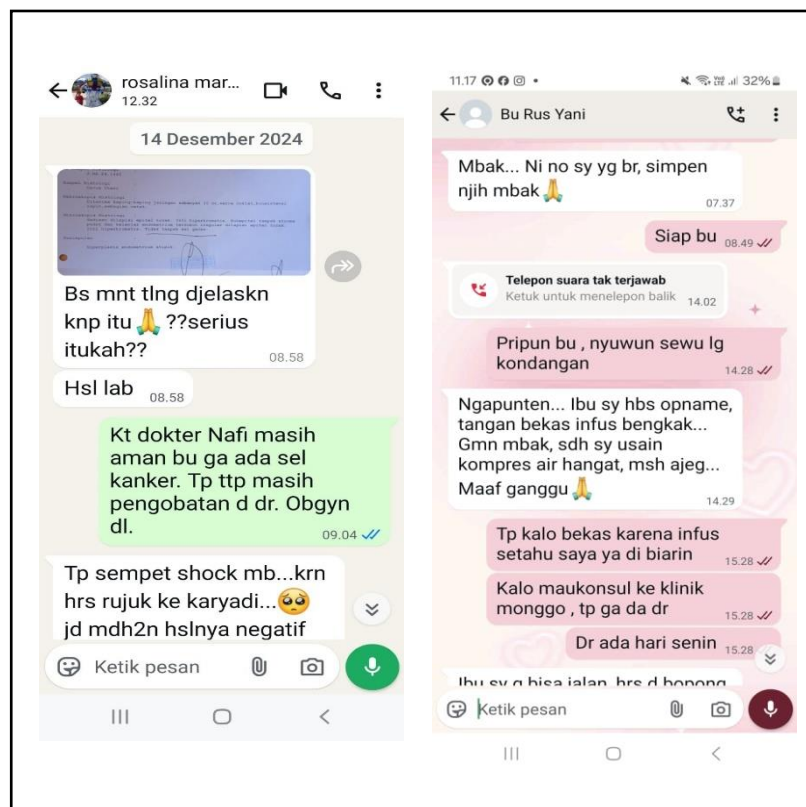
rosalina mar...
12.32

14 Desember 2024

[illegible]

Bs mnt tlng djelaskn knp itu 🙏 ??serius itukah??
08.58

Hsl lab 08.58

Kt dokter Nafi masih aman bu ga ada sel kanker. Tp ttp masih pengobatan d dr. Obgyn dl.
09.04

Tp sempet shock mb...krn hrs rujuk ke karyadi...🥺 jd mdh2n hslnya negatif

Ketik pesan

11.17 32%

Bu Rus Yani

Mbak... Ni no sy yg br, simpen njih mbak 🙏
07.37

Siap bu 08.49

Telepon suara tak terjawab
Ketuk untuk menelepon balik 14.02

Pripun bu , nyuwun sewu lg kondangan
14.28

Ngapunten... Ibu sy hbs opname, tangan bekas infus bengkak... Gmn mbak, sdh sy usain kompres air hangat, msh ajeg... Maaf ganggu 🙏
14.29

Tp kalo bekas karena infus setahu saya ya di biarin
15.28

Kalo maukonsul ke klinik monggo , tp ga da dr
15.28

Dr ada hari senin 15.28

Ibu sy g bisa jalan, hrs d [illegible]

Ketik pesan